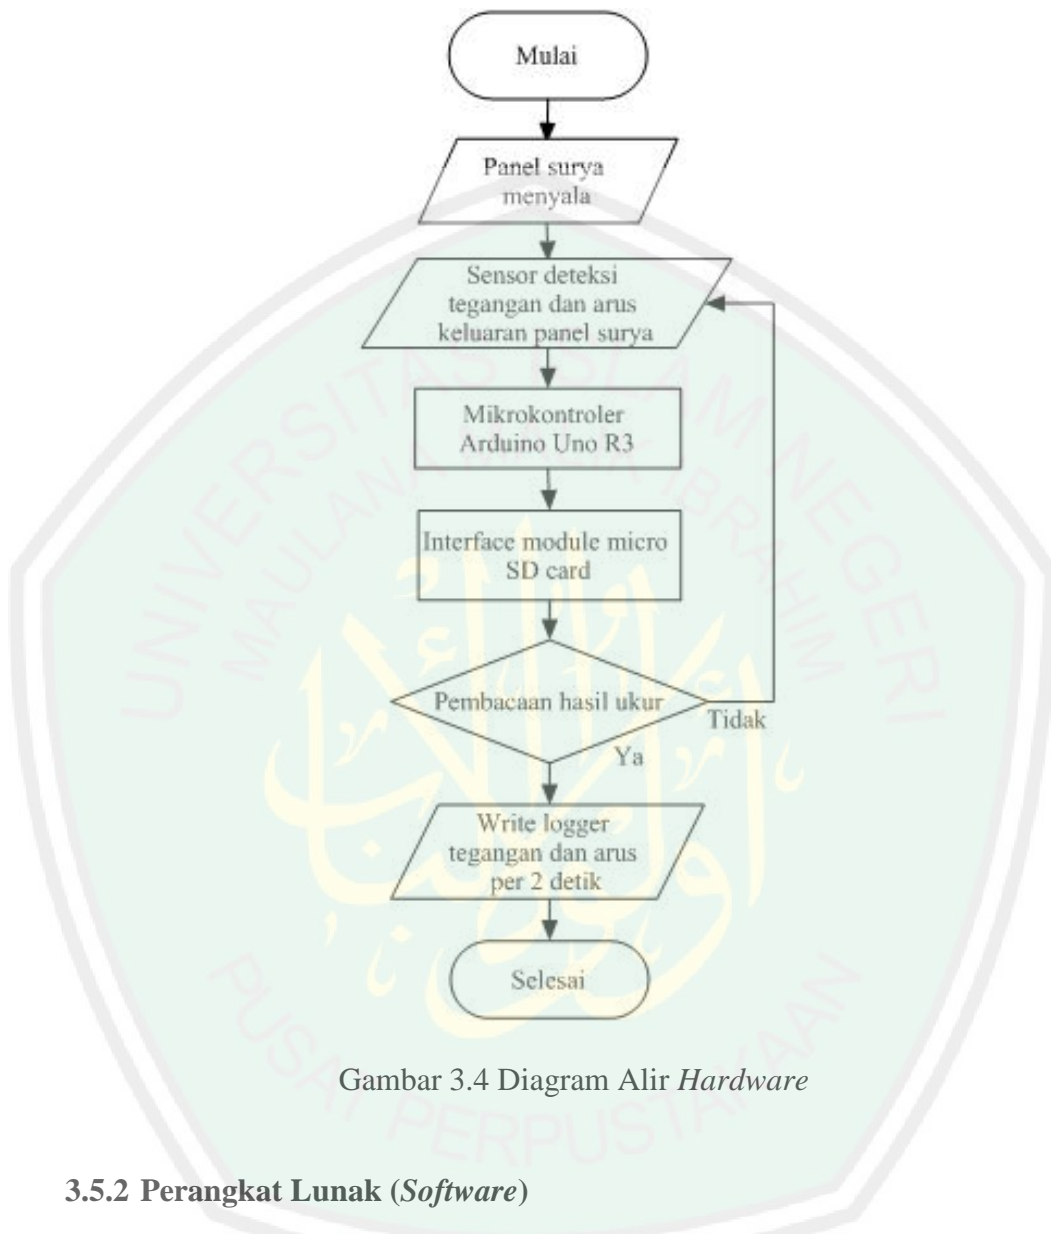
Mulai

Panel surya menyala

Sensor deteksi tegangan dan arus keluaran panel surya

Mikrokontroler Arduino Uno R3

Interface module micro SD card

Pembacaan hasil ukur

Tidak

Ya

Write logger tegangan dan arus per 2 detik

Selesai

Gambar 3.4 Diagram Alir *Hardware*

**3.5.2 Perangkat Lunak (*Software*)**